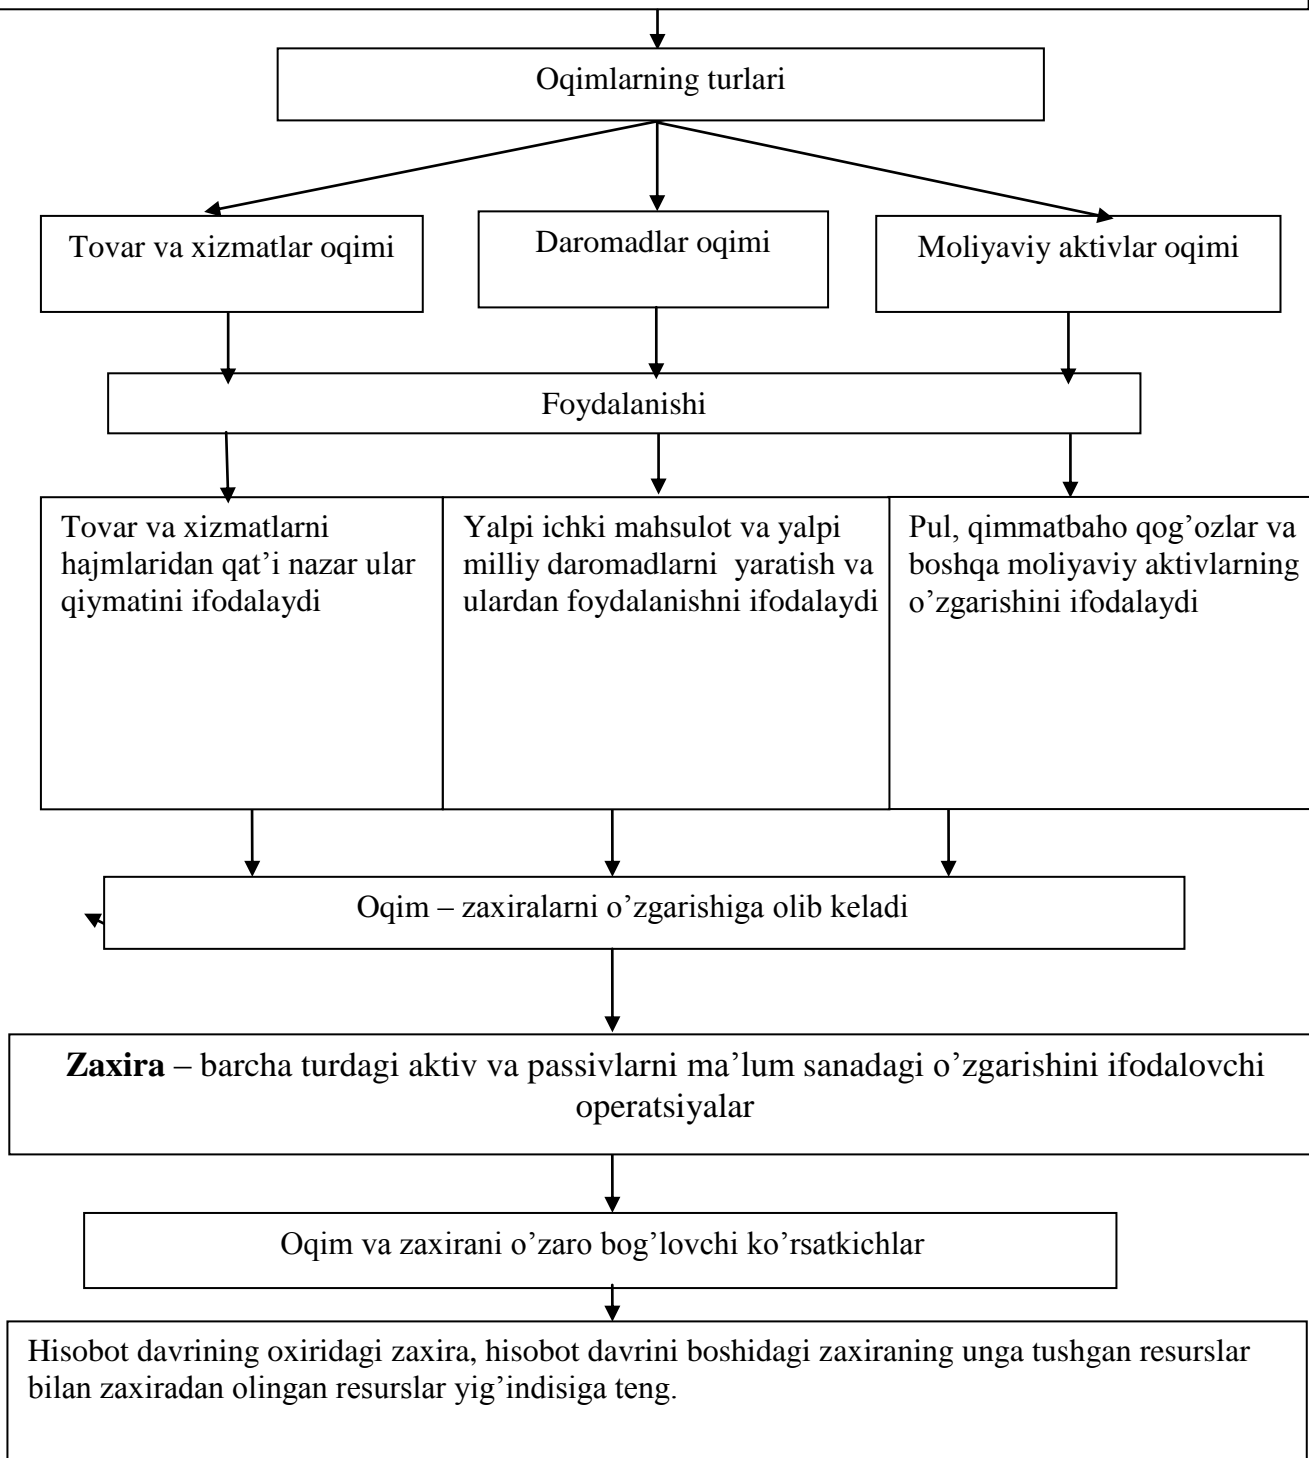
Oqimlarning turlari

Tovar va xizmatlar oqimi

Daromadlar oqimi

Moliyaviy aktivlar oqimi

Foydalanishi

Tovar va xizmatlarni hajmlaridan qat'i nazar ular qiymatini ifodalaydi

Yalpi ichki mahsulot va yalpi milliy daromadlarni yaratish va ulardan foydalanishni ifodalaydi

Pul, qimmatbaho qog'ozlar va boshqa moliyaviy aktivlarning o'zgarishini ifodalaydi

Oqim – zaxiralarni o'zgarishiga olib keladi

**Zaxira** – barcha turdagi aktiv va passivlarni ma'lum sanadagi o'zgarishini ifodalovchi operatsiyalar

Oqim va zaxirani o'zaro bog'lovchi ko'rsatkichlar

Hisobot davrining oxiridagi zaxira, hisobot davrini boshidagi zaxiraning unga tushgan resurslar bilan zaxiradan olingan resurslar yig'indisiga teng.